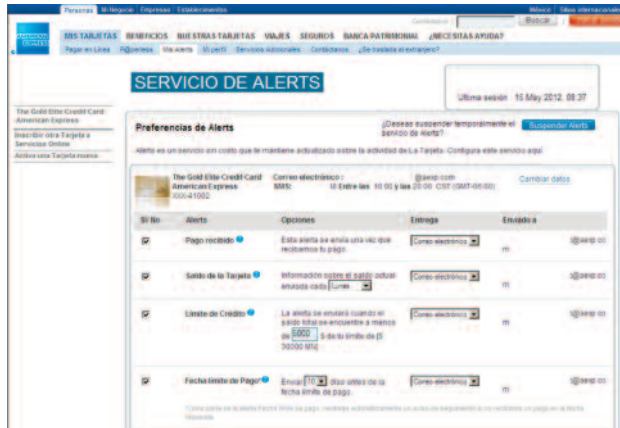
Personas | Mi Negocio | Empresas | Establecimientos

México | Sitios internacionales

Buscar

MIS TARJETAS | BENEFICIOS | NUESTRAS TARJETAS | VIAJES | SEGUROS | BANCA PATRIMONIAL | ¿NECESITAS AYUDA?

Pagar en Línea | Rewards | Mis Alerts | Mi perfil | Servicios Adicionales | Contáctanos | ¿Se traslada al extranjero?

SERVICIO DE ALERTS

Última sesión: 15 May 2012, 08:37

The Gold Elite Credit Card American Express

Inscribir otra Tarjeta a Servicios Online

Activar una Tarjeta nueva

Preferencias de Alerts

¿Deseas suspender temporalmente el Servicio de Alerts?

Suspender Alerts

Alerts es un servicio sin costo que te mantiene actualizado sobre la actividad de La Tarjeta. Configura este servicio aquí.

The Gold Elite Credit Card American Express XXXX-41002

Correo electrónico: @aexp.com
SMS: Entre las 10:00 y las 20:00 CST (GMT-06:00)

Cambiar datos

| Sí No | Alerta | Opciones | Entrega | Enviado a |
|---|---|---|---|---|
| ☑ | Pago recibido | Esta alerta se envía una vez que recibamos tu pago. | Correo electrónico | m s@aexp.co |
| ☑ | Saldo de la Tarjeta | Información sobre el saldo actual enviada cada Lunes | Correo electrónico | m s@aexp.co |
| ☑ | Límite de Crédito | La alerta se enviará cuando el saldo total se encuentre a menos de 5000 $ de tu límite de ($ 30000 MN) | Correo electrónico | m s@aexp.co |
| ☑ | Fecha límite de Pago | Enviar 10 días antes de la fecha límite de pago. | Correo electrónico | m s@aexp.co |

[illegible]